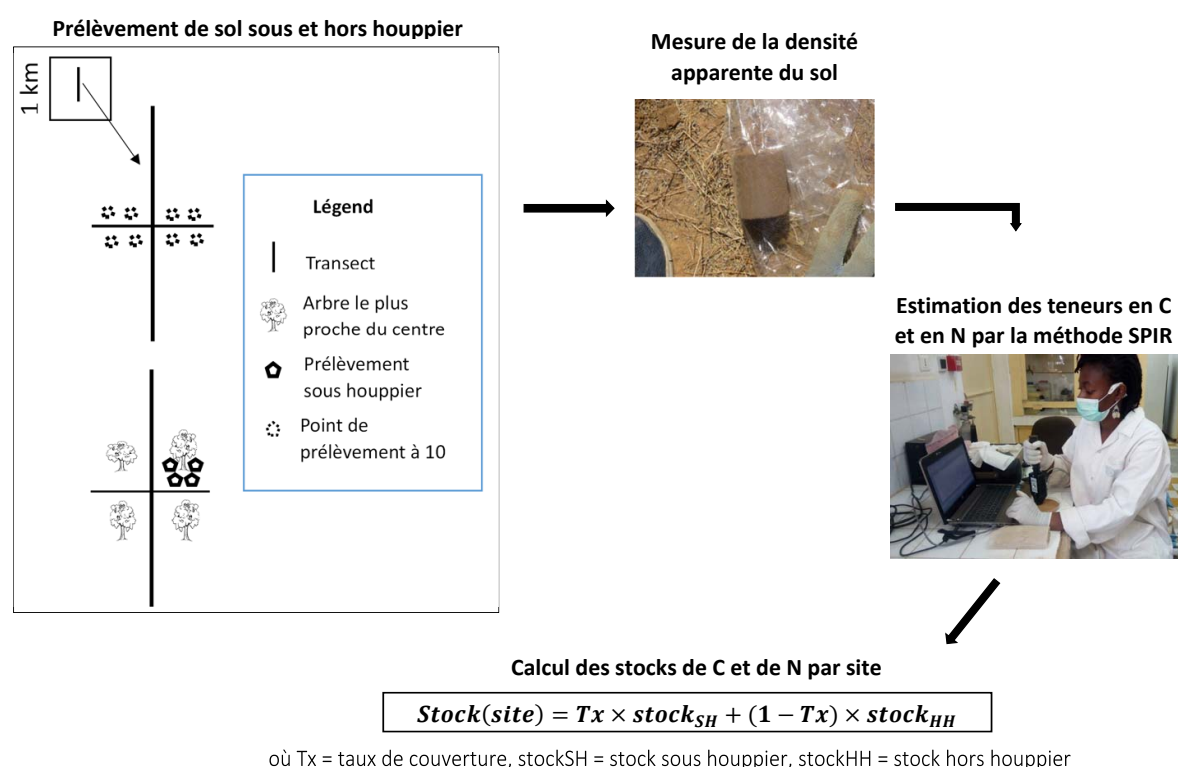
Prélèvement de sol sous et hors houppier

1 km

Légend

Transect

Arbre le plus proche du centre

Prélèvement sous houppier

Point de prélèvement à 10

Mesure de la densité apparente du sol

Estimation des teneurs en C et en N par la méthode SPIR

Calcul des stocks de C et de N par site

$\boldsymbol{Stock(site) = Tx \times stock_{SH} + (1 - Tx) \times stock_{HH}}$

où Tx = taux de couverture, stockSH = stock sous houppier, stockHH = stock hors houppier